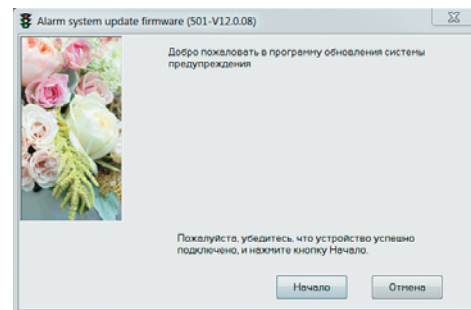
Alarm system update firmware (501-V12.0.08)

Добро пожаловать в программу обновления системы предупреждения

Пожалуйста, убедитесь, что устройство успешно подключено, и нажмите кнопку Начало.

Начало

Отмена